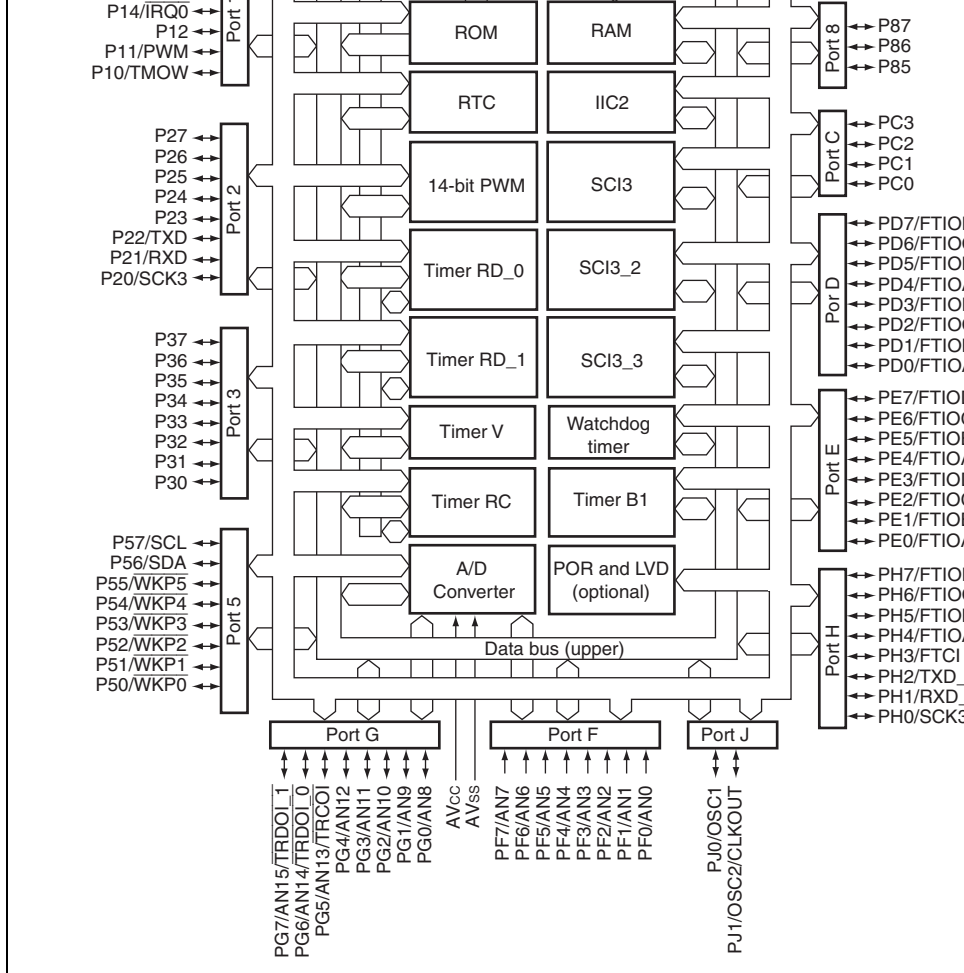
P14/$\overline{IRQ0}$
P12
P11/PWM
P10/TMOW
Port 1

ROM
RAM
RTC
IIC2
14-bit PWM
SCI3
Timer RD_0
SCI3_2
Timer RD_1
SCI3_3
Timer V
Watchdog timer
Timer RC
Timer B1
A/D Converter
POR and LVD (optional)
Data bus (upper)

Port 8
P87
P86
P85

Port C
PC3
PC2
PC1
PC0

P27
P26
P25
P24
P23
P22/TXD
P21/RXD
P20/SCK3
Port 2

Por D
PD7/FTIO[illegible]
PD6/FTIO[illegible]
PD5/FTIO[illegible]
PD4/FTIO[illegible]
PD3/FTIO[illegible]
PD2/FTIO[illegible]
PD1/FTIO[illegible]
PD0/FTIO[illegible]

P37
P36
P35
P34
P33
P32
P31
P30
Port 3

Port E
PE7/FTIO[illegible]
PE6/FTIO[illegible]
PE5/FTIO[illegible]
PE4/FTIO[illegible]
PE3/FTIO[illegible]
PE2/FTIO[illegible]
PE1/FTIO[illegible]
PE0/FTIO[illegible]

P57/SCL
P56/SDA
P55/$\overline{WKP5}$
P54/$\overline{WKP4}$
P53/$\overline{WKP3}$
P52/$\overline{WKP2}$
P51/$\overline{WKP1}$
P50/$\overline{WKP0}$
Port 5

Port H
PH7/FTIO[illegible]
PH6/FTIO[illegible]
PH5/FTIO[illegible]
PH4/FTIO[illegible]
PH3/FTCI
PH2/TXD_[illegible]
PH1/RXD_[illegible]
PH0/SCK3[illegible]

Port G
PG7/AN15/$\overline{TRDOI\_1}$
PG6/AN14/$\overline{TRDOI\_0}$
PG5/AN13/$\overline{TRCOI}$
PG4/AN12
PG3/AN11
PG2/AN10
PG1/AN9
PG0/AN8
AVcc
AVss

Port F
PF7/AN7
PF6/AN6
PF5/AN5
PF4/AN4
PF3/AN3
PF2/AN2
PF1/AN1
PF0/AN0

Port J
PJ0/OSC1
PJ1/OSC2/CLKOUT